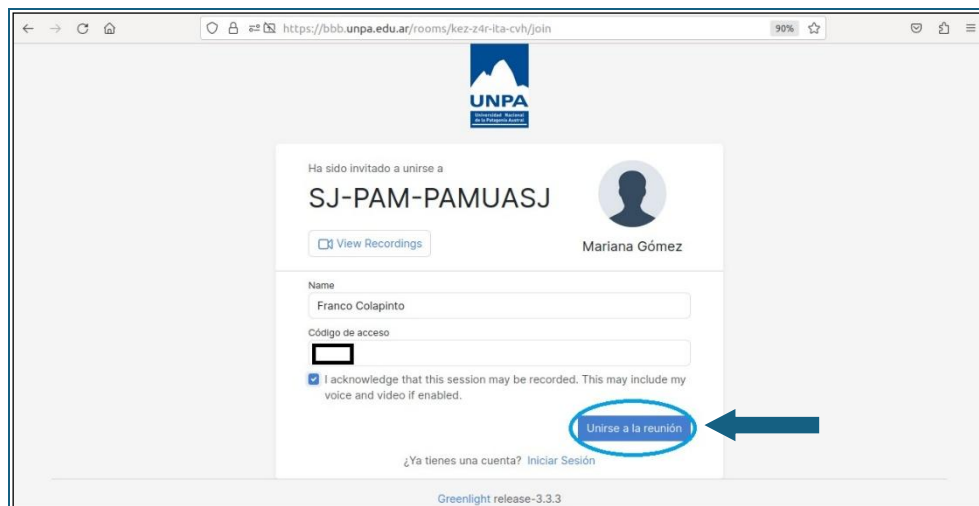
https://bbb.unpa.edu.ar/rooms/kez-z4r-ita-cvh/join

90%

UNPA
Universidad Nacional de la Patagonia Austral

Ha sido invitado a unirse a

SJ-PAM-PAMUASJ

View Recordings

Mariana Gómez

Name

Franco Colapinto

Código de acceso

I acknowledge that this session may be recorded. This may include my voice and video if enabled.

Unirse a la reunión

¿Ya tienes una cuenta? Iniciar Sesión

Greenlight release-3.3.3